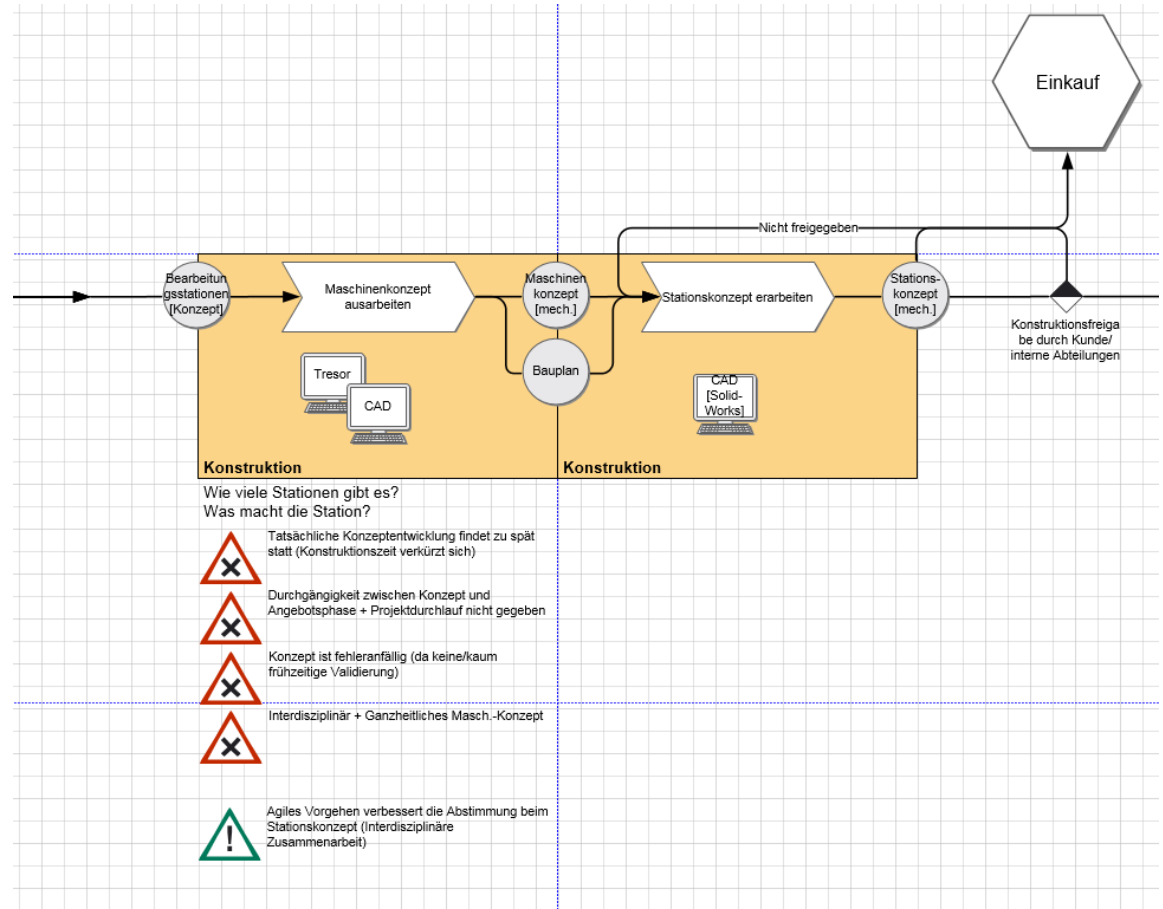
Einkauf

Nicht freigegeben

Bearbeitungsstationen [Konzept]

Maschinenkonzept ausarbeiten

Maschinenkonzept [mech.]

Bauplan

Stationskonzept erarbeiten

Stationskonzept [mech.]

Konstruktionsfreigabe durch Kunde/ interne Abteilungen

Tresor

CAD

CAD [Solid-Works]

Konstruktion

Konstruktion

Wie viele Stationen gibt es?
Was macht die Station?

Tatsächliche Konzeptentwicklung findet zu spät statt (Konstruktionszeit verkürzt sich)

Durchgängigkeit zwischen Konzept und Angebotsphase + Projektdurchlauf nicht gegeben

Konzept ist fehleranfällig (da keine/kaum frühzeitige Validierung)

Interdisziplinär + Ganzheitliches Masch.-Konzept

Agiles Vorgehen verbessert die Abstimmung beim Stationskonzept (Interdisziplinäre Zusammenarbeit)